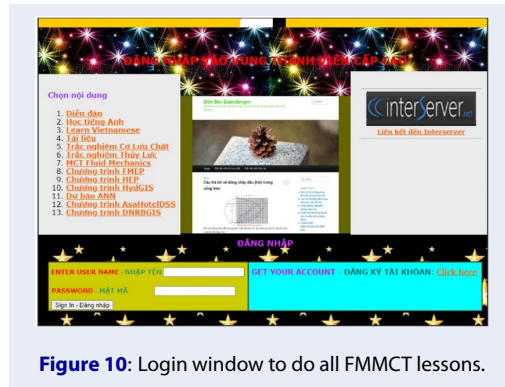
ĐĂNG NHẬP VÀO VÙNG THÀNH VIÊN CẤP CAO

Chọn nội dung

1. Diễn đàn
2. Học tiếng Anh
3. Learn Vietnamese
4. Tài liệu
5. Trắc nghiệm Cơ Lưu Chất
6. Trắc nghiệm Thủy Lực
7. MCT Fluid Mechanics
8. Chương trình FMLP
9. Chương trình HEP
10. Chương trình HydGIS
11. Dự báo ANN
12. Chương trình AsaHotelDSS
13. Chương trình DNRBGIS

Diễn Đàn Dabacfongsn

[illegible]

Câu hỏi trắc nghiệm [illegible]

interServer.net

Liên kết đến Interserver

ĐĂNG NHẬP

ENTER USER NAME - NHẬP TÊN

PASSWORD - MẬT MÃ

Sign In - Đăng nhập

GET YOUR ACCOUNT - ĐĂNG KÝ TÀI KHOẢN: Click here

Figure 10: Login window to do all FMMCT lessons.